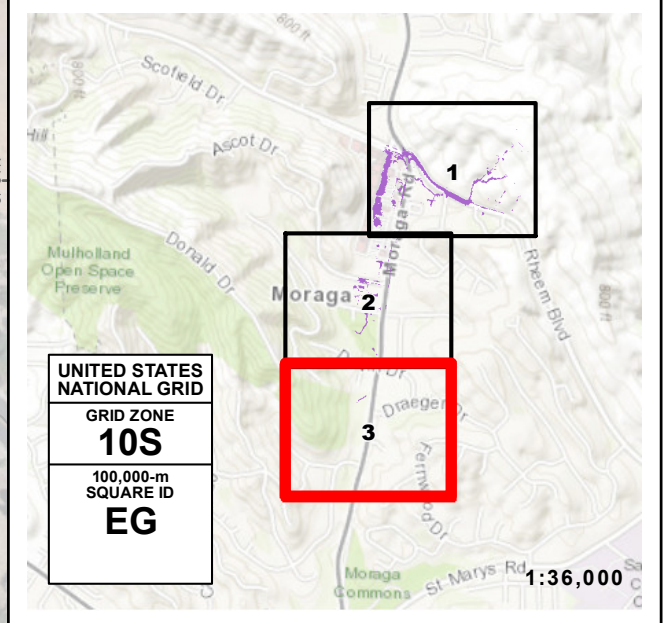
800 ft

Scofield Dr

Hill

Ascot Dr

1

Moraga Rd

Mulholland Open Space Preserve

Donald Dr

Moraga

2

Rheem Blvd

800 ft

UNITED STATES NATIONAL GRID

GRID ZONE
10S

100,000-m SQUARE ID
EG

Draeger Dr

3

Fernwood Dr

Moraga Commons

St Marys Rd

1:36,000